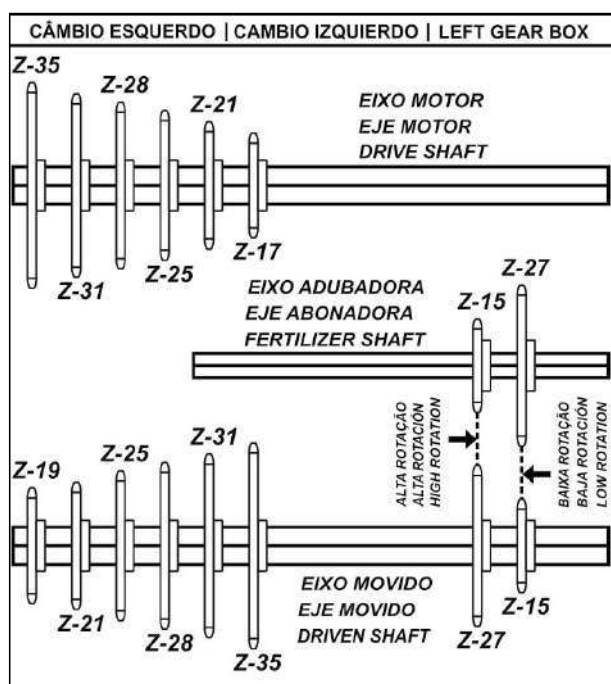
CÂMBIO ESQUERDO | CAMBIO IZQUIERDO | LEFT GEAR BOX

Z-35
Z-28
Z-21

EIXO MOTOR
EJE MOTOR
DRIVE SHAFT

Z-17
Z-31
Z-25

Z-27
EIXO ADUBADORA
EJE ABONADORA
FERTILIZER SHAFT
Z-15

ALTA ROTAÇÃO
ALTA ROTACIÓN
HIGH ROTATION

BAIXA ROTAÇÃO
BAJA ROTACIÓN
LOW ROTATION

Z-19
Z-25
Z-31

EIXO MOVIDO
EJE MOVIDO
DRIVEN SHAFT

Z-15
Z-21
Z-28
Z-35
Z-27